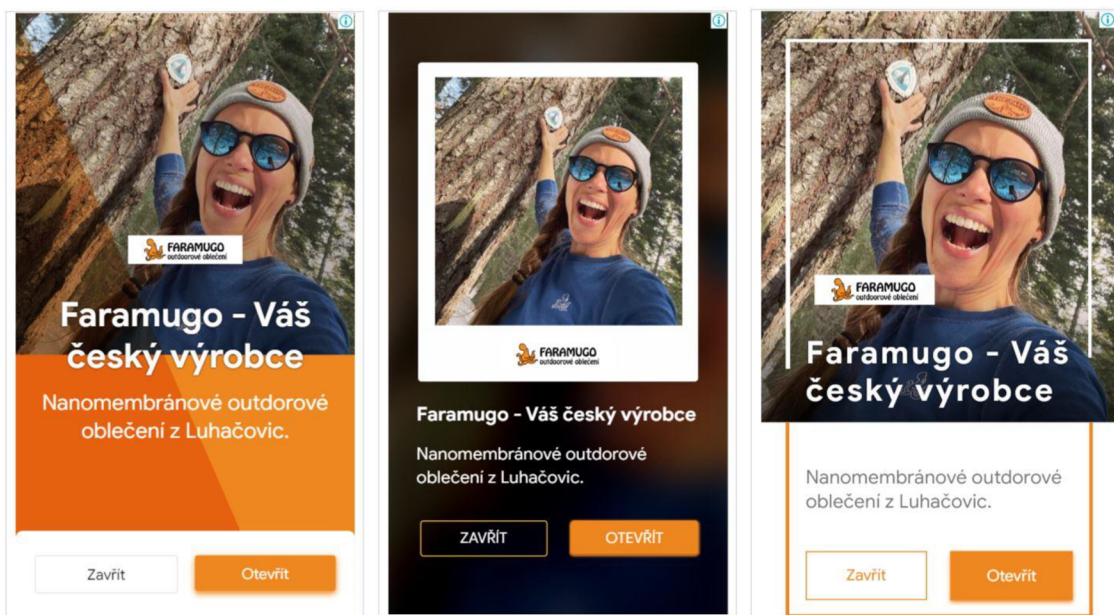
FARAMUGO
outdoorové oblečení

Faramugo - Váš český výrobce

Nanomembránové outdorové oblečení z Luhačovic.

Zavřít

Otevřít

FARAMUGO
outdoorové oblečení

Faramugo - Váš český výrobce

Nanomembránové outdorové oblečení z Luhačovic.

ZAVŘÍT

OTEVŘÍT

FARAMUGO
outdoorové oblečení

Faramugo - Váš český výrobce

Nanomembránové outdorové oblečení z Luhačovic.

Zavřít

Otevřít